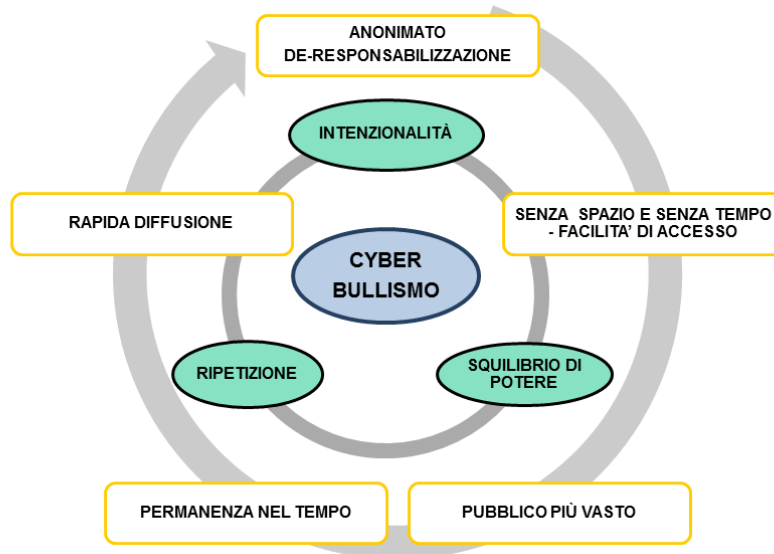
ANONIMATO
DE-RESPONSABILIZZAZIONE

INTENZIONALITÀ

RAPIDA DIFFUSIONE

SENZA SPAZIO E SENZA TEMPO - FACILITA' DI ACCESSO

CYBER BULLISMO

RIPETIZIONE

SQUILIBRIO DI POTERE

PERMANENZA NEL TEMPO

PUBBLICO PIÙ VASTO